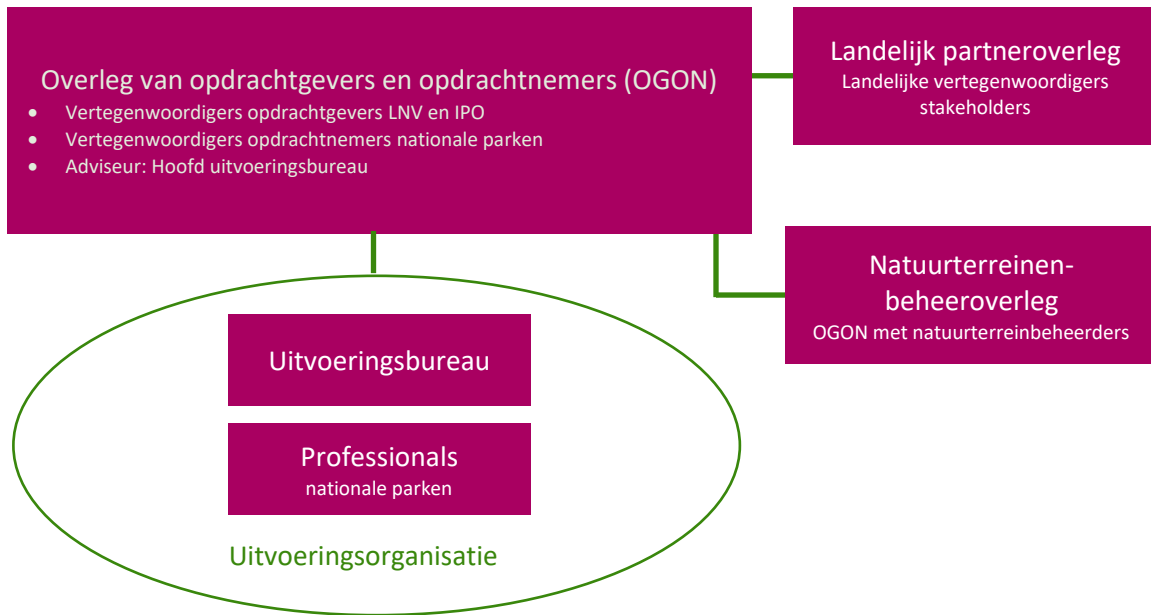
Overleg van opdrachtgevers en opdrachtnemers (OGON)
• Vertegenwoordigers opdrachtgevers LNV en IPO
• Vertegenwoordigers opdrachtnemers nationale parken
• Adviseur: Hoofd uitvoeringsbureau

Landelijk partneroverleg
Landelijke vertegenwoordigers stakeholders

Natuurterreinen-beheeroverleg
OGON met natuurterreinbeheerders

Uitvoeringsbureau

Professionals
nationale parken

Uitvoeringsorganisatie